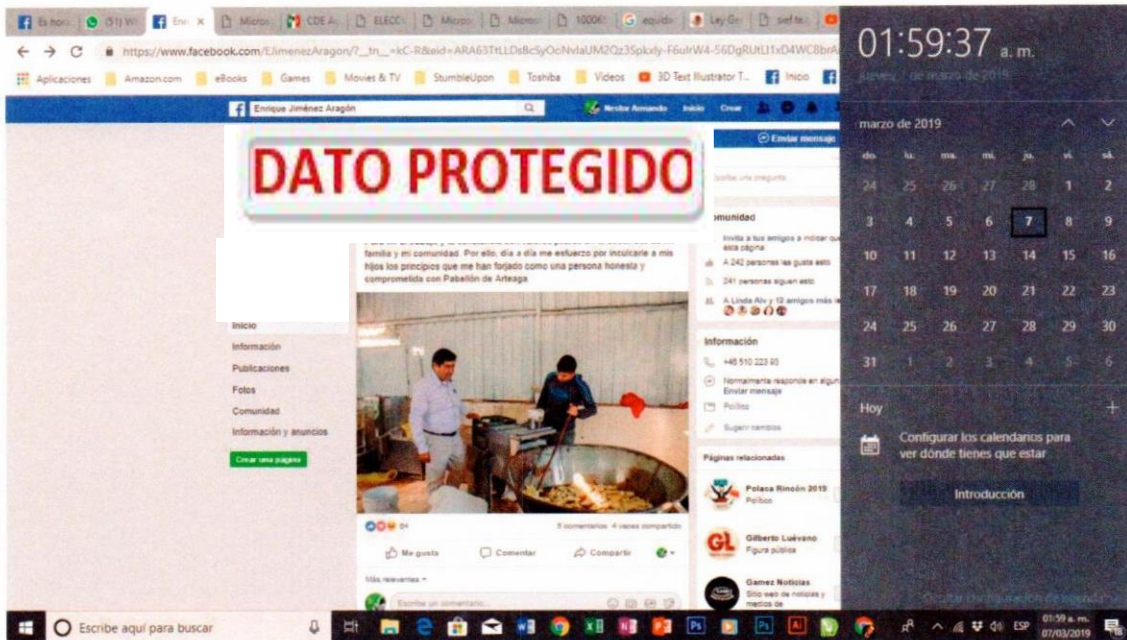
Es hora | (51) Wh | Enr × | Micros | CDE A | ELECC | Micros | Micros | 10000 | equido | Ley Ge | sief to

https://www.facebook.com/EJimenezAragon/?__tn__=kC-R&eid=ARA63TtLLDsBcSyOcNvlaUM2Qz3Splxly-F6ulrW4-56DgRUtLl1xD4WC8brA

Aplicaciones | Amazon.com | eBooks | Games | Movies & TV | StumbleUpon | Toshiba | Videos | 3D Text Illustrator T... | Inicio

Enrique Jiménez Aragón

Nestor Armando | Inicio | Crear

DATO PROTEGIDO

Enviar mensaje

Escribe una pregunta

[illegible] familia y mi comunidad. Por ello, día a día me esfuerzo por inculcarle a mis hijos los principios que me han forjado como una persona honesta y comprometida con Pabellón de Arteaga

Inicio
Información
Publicaciones
Fotos
Comunidad
Información y anuncios

Crear una página

Comunidad
Invita a tus amigos a indicar que les gusta esta página
A 242 personas les gusta esto
241 personas siguen esto
A Linda Alv y 12 amigos más les gusta esto

Información
+46 510 223 93
Normalmente responde en algunas horas. Enviar mensaje
Político
Sugerir cambios

Páginas relacionadas
Polaca Rincón 2019
Político
Gilberto Luévano
Figura pública
Gamez Noticias
Sitio web de noticias y medios de

84
8 comentarios 4 veces compartido
Me gusta | Comentar | Compartir
Más relevantes
Escribe un comentario...

01:59:37 a. m.
jueves, 7 de marzo de 2019

marzo de 2019

| do. | lu. | ma. | mi. | ju. | vi. | sá. |
|---|---|---|---|---|---|---|
| 24 | 25 | 26 | 27 | 28 | 1 | 2 |
| 3 | 4 | 5 | 6 | 7 | 8 | 9 |
| 10 | 11 | 12 | 13 | 14 | 15 | 16 |
| 17 | 18 | 19 | 20 | 21 | 22 | 23 |
| 24 | 25 | 26 | 27 | 28 | 29 | 30 |
| 31 | 1 | 2 | 3 | 4 | 5 | 6 |

Hoy
+
Configurar los calendarios para ver dónde tienes que estar
Introducción
Ocultar configuración de agenda

Escribe aquí para buscar
ESP
01:59 a. m.
07/03/2019